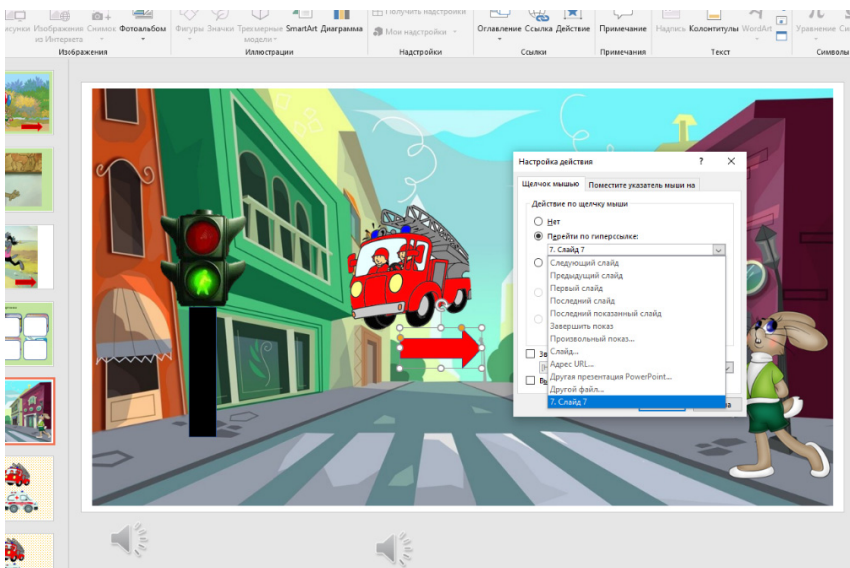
Рисунки Изображения из Интернета Снимок Фотоальбом
Изображения
Фигуры Значки Трехмерные модели SmartArt Диаграмма
Иллюстрации
Получить надстройки
Мои надстройки
Надстройки
Оглавление Ссылка Действие
Ссылки
Примечание
Примечания
Надпись Колонтитулы WordArt
Текст
Уравнение Сим
Символы

Настройка действия
?
Щелчок мышью
Поместите указатель мыши на
Действие по щелчку мыши
Нет
Перейти по гиперссылке:
7. Слайд 7
Следующий слайд
Предыдущий слайд
Первый слайд
Последний слайд
Последний показанный слайд
Завершить показ
Произвольный показ...
Слайд...
Адрес URL...
Другая презентация PowerPoint...
Другой файл...
7. Слайд 7